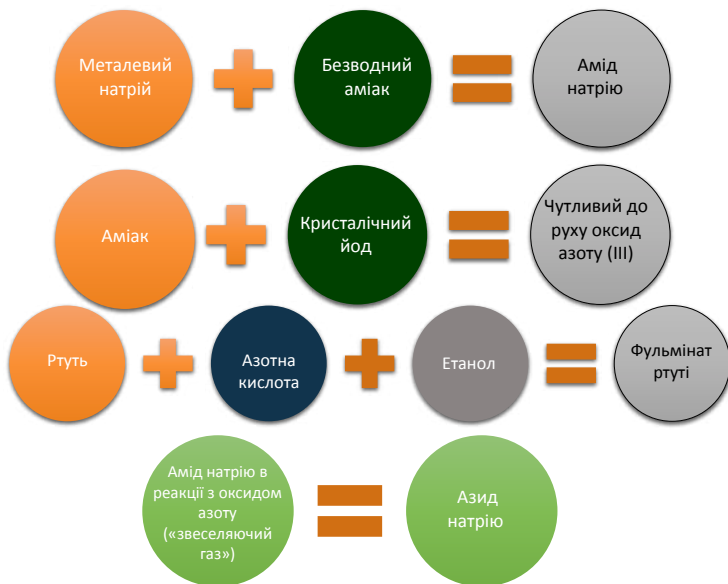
Металевий натрій

Безводний аміак

Амід натрію

Аміак

Кристалічний йод

Чутливий до руху оксид азоту (III)

Ртуть

Азотна кислота

Етанол

Фульмінат ртуті

Амід натрію в реакції з оксидом азоту («звеселяючий газ»)

Азид натрію